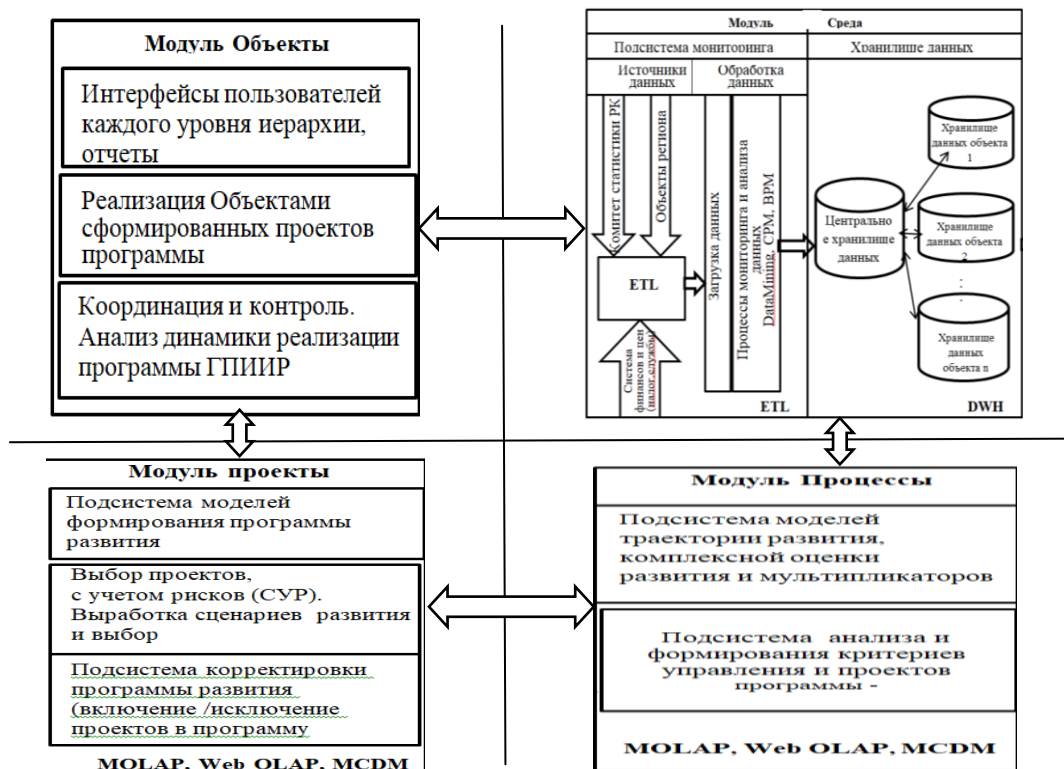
Модуль Объекты

Интерфейсы пользователей каждого уровня иерархии, отчеты

Реализация Объектами сформированных проектов программы

Координация и контроль. Анализ динамики реализации программы ГПИИР

Модуль Среда

Подсистема монитоинга

Хранилище данных

Источники данных

Обработка данных

Комитет статистики РК

Объекты региона

Загрузка данных

Процессы мониторинга и анализа данных DataMining, CPM, BPM

ETL

Система финансов и цен (налог.службы)

ETL

Централизованное хранилище данных

Хранилище данных объекта 1

Хранилище данных объекта 2

Хранилище данных объекта n

DWH

Модуль проекты

Подсистема моделей формирования программы развития

Выбор проектов, с учетом рисков (СУР). Выработка сценариев развития и выбор

Подсистема корректировки программы развития (включение /исключение проектов в программу

MOLAP, Web OLAP, MCDM

Модуль Процессы

Подсистема моделей траектории развития, комплексной оценки развития и мультипликаторов

Подсистема анализа и формирования критериев управления и проектов программы -

MOLAP, Web OLAP, MCDM